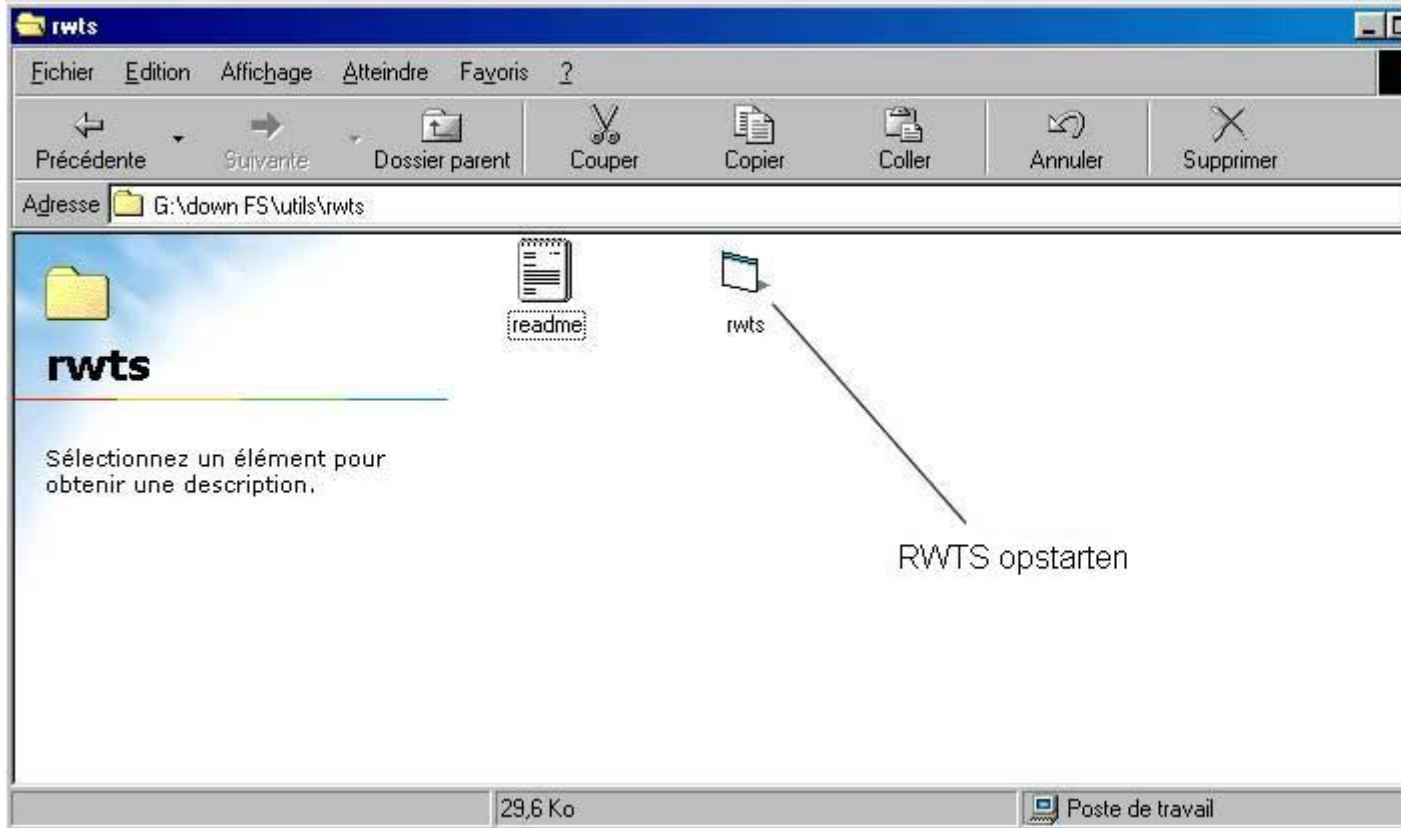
rwts

Fichier Edition Affichage Atteindre Favoris ?

Précédente Suivante Dossier parent Couper Copier Coller Annuler Supprimer

Adresse G:\down FS\utils\rwts

rwts

Sélectionnez un élément pour obtenir une description.

readme

rwts

RWTS opstarten

29,6 Ko

Poste de travail